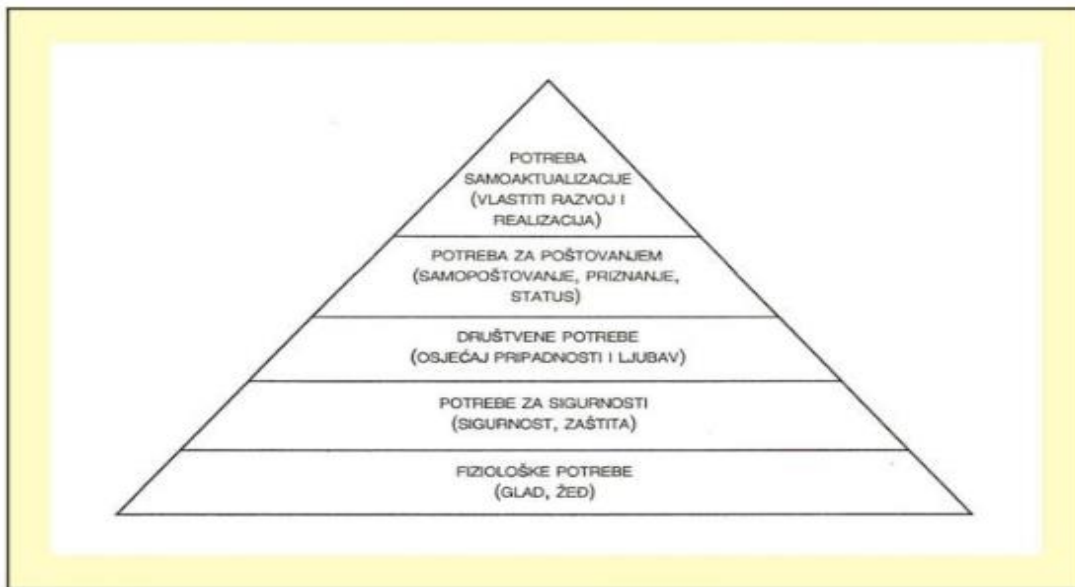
POTREBA SAMOAKTUALIZACIJE (VLASTITI RAZVOJ I REALIZACIJA)

POTREBA ZA POŠTOVANJEM (SAMOPOŠTOVANJE, PRIZNANJE, STATUS)

DRUŠTVENE POTREBE (OSJEĆAJ PRIPADNOSTI I LJUBAV)

POTREBE ZA SIGURNOSTI (SIGURNOST, ZAŠTITA)

FIZIOLOŠKE POTREBE (GLAD, ŽEĐ)